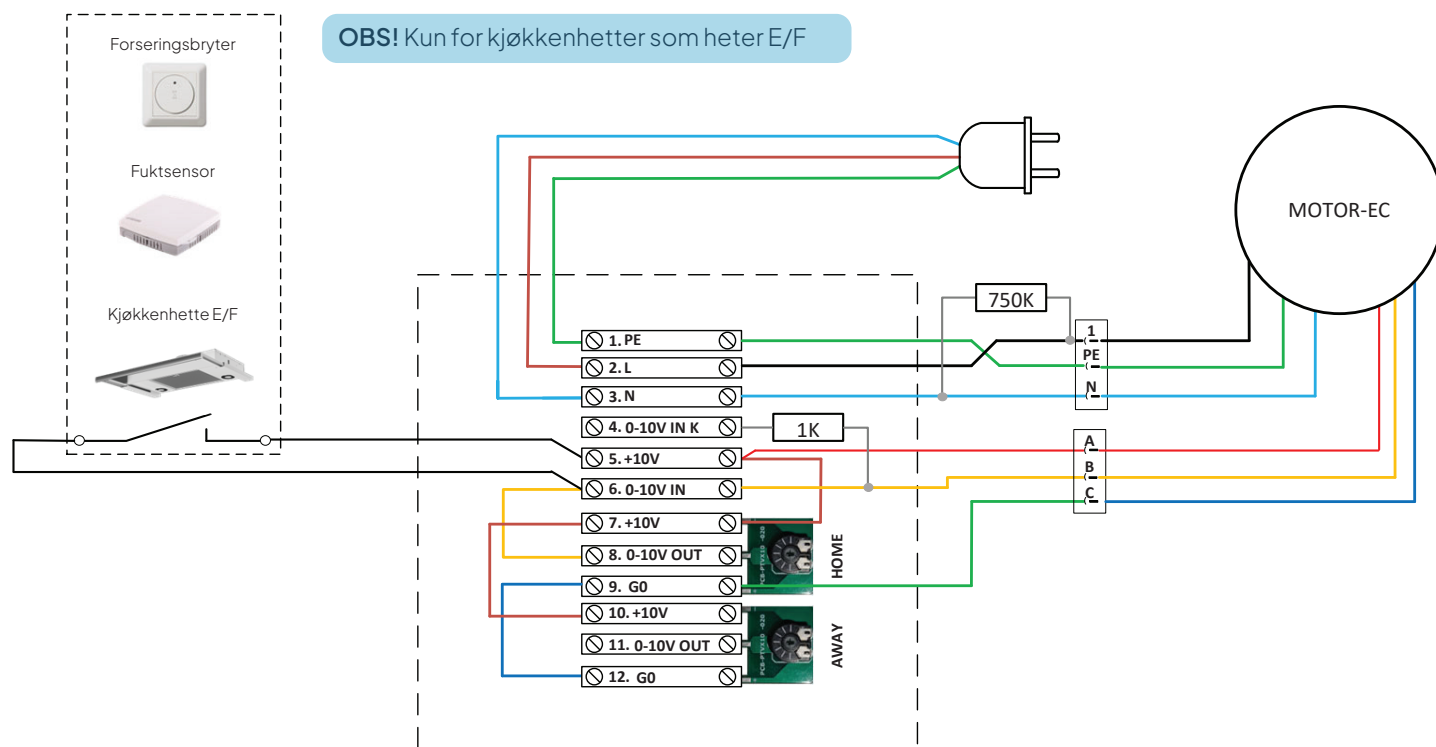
OBS! Kun for kjøkkenhetter som heter E/F

Forseringsbryter

Fuktsensor

Kjøkkenhette E/F

MOTOR-EC

750K

1K

1. PE
2. L
3. N
4. 0-10V IN K
5. +10V
6. 0-10V IN
7. +10V
8. 0-10V OUT
9. G0
10. +10V
11. 0-10V OUT
12. G0

1
PE
N

A
B
C

HOME

AWAY

PCB-PTVX10 -020

PCB-PTVX10 -020